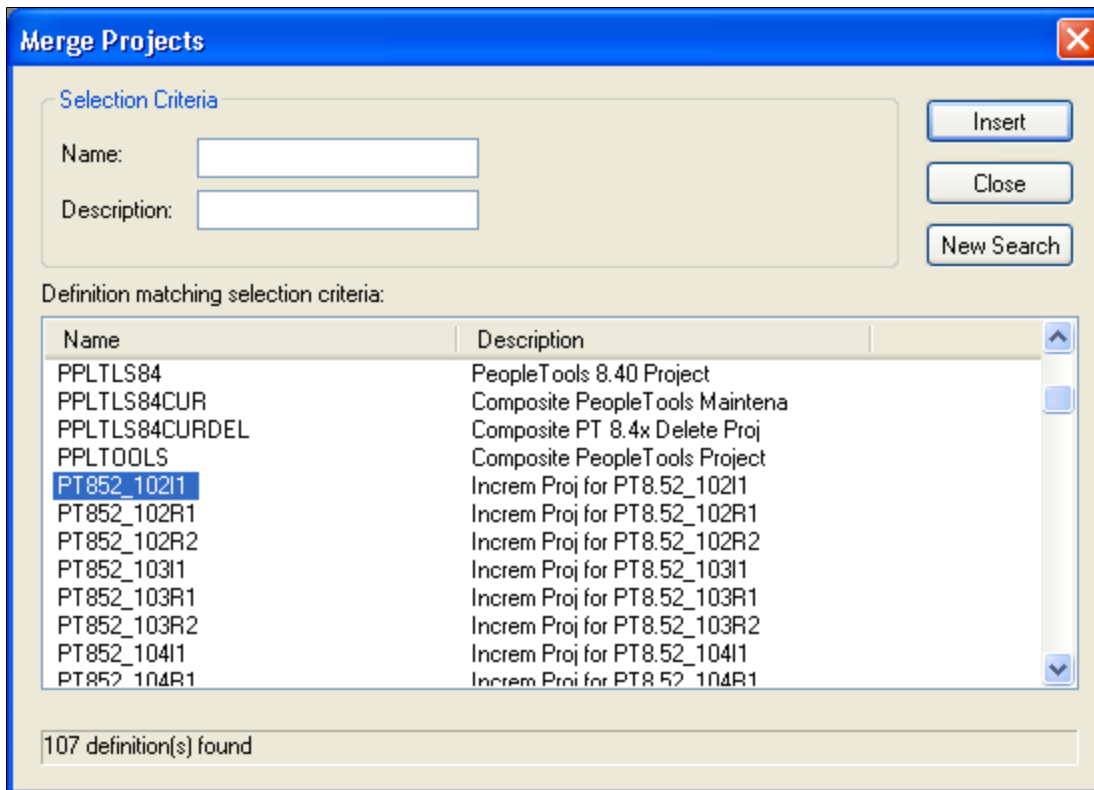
Merge Projects

Selection Criteria

Name:

Description:

Insert

Close

New Search

Definition matching selection criteria:

| Name | Description |
|---|---|
| PPLTLS84 | PeopleTools 8.40 Project |
| PPLTLS84CUR | Composite PeopleTools Maintena |
| PPLTLS84CURDEL | Composite PT 8.4x Delete Proj |
| PPLTOOLS | Composite PeopleTools Project |
| PT852_102I1 | Increm Proj for PT8.52_102I1 |
| PT852_102R1 | Increm Proj for PT8.52_102R1 |
| PT852_102R2 | Increm Proj for PT8.52_102R2 |
| PT852_103I1 | Increm Proj for PT8.52_103I1 |
| PT852_103R1 | Increm Proj for PT8.52_103R1 |
| PT852_103R2 | Increm Proj for PT8.52_103R2 |
| PT852_104I1 | Increm Proj for PT8.52_104I1 |
| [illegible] | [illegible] |

107 definition(s) found